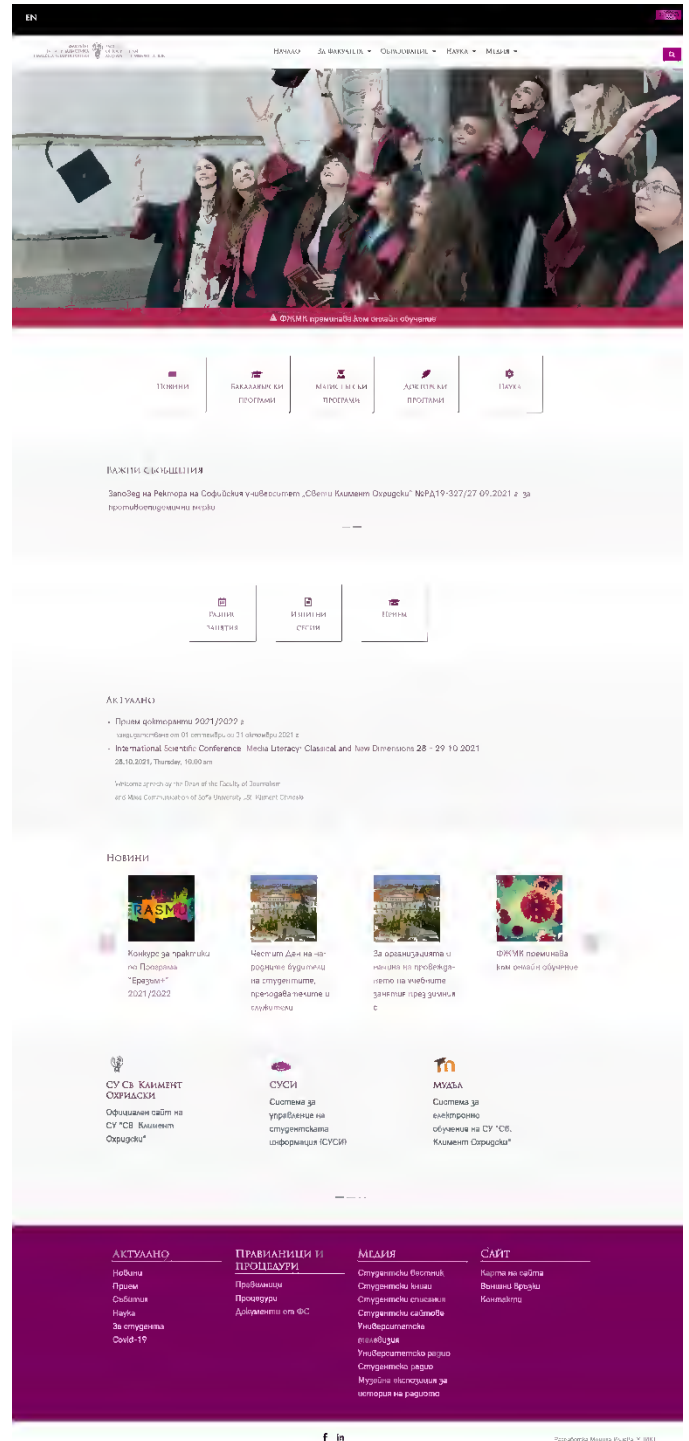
EN

Начало За факултета Образование Наука Медия

⚠ ФЖМК преминава към онлайн обучение

Новини

Бакалавърски програми

Магистърски програми

Докторски програми

Наука

Важни съобщения

Заповед на Ректора на Софийския университет „Свети Климент Охридски" №РД19-327/27.09.2021 г. за противоепидемични мерки

График защити

Изпитни сесии

Прием

Актуално

Прием докторанти 2021/2022 г.
кандидатстване от 01 септември до 31 октомври 2021 г.

International Scientific Conference Media Literacy: Classical and New Dimensions 28 - 29.10.2021
28.10.2021, Thursday, 10.00 am

Welcome speech by the Dean of the Faculty of Journalism and Mass Communication of Sofia University „St. Kliment Ohridski"

Новини

ERASMUS

Конкурс за практики по Програма "Еразъм+" 2021/2022

Честит Ден на народните будители на студентите, преподавателите и служителите

За организацията и начина на провеждането на учебните занятия през зимния с

ФЖМК преминава към онлайн обучение

СУ Св. Климент Охридски
Официален сайт на СУ "Св. Климент Охридски"

СУСИ
Система за управление на студентската информация (СУСИ)

Мудъл
Система за електронно обучение на СУ "Св. Климент Охридски"

Актуално
Новини
Прием
Събития
Наука
За студента
Covid-19

Правилници и процедури
Правилници
Процедури
Документи от ФС

Медия
Студентски вестник
Студентски книги
Студентски списания
Студентски сайтове
Университетска телевизия
Университетско радио
Студентско радио
Музейна експозиция за история на радиото

Сайт
Карта на сайта
Външни връзки
Контакти

f in

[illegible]